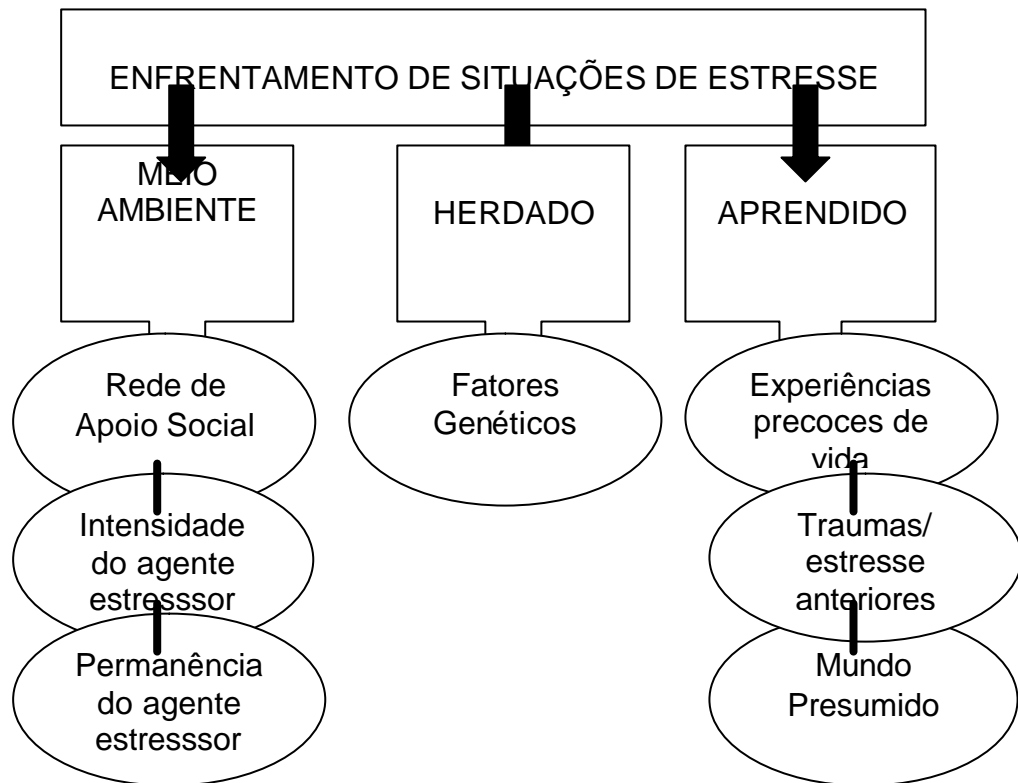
ENFRENTAMENTO DE SITUAÇÕES DE ESTRESSE

MEIO AMBIENTE

HERDADO

APRENDIDO

Rede de Apoio Social

Intensidade do agente estresssor

Permanência do agente estresssor

Fatores Genéticos

Experiências precoces de vida

Traumas/ estresse anteriores

Mundo Presumido